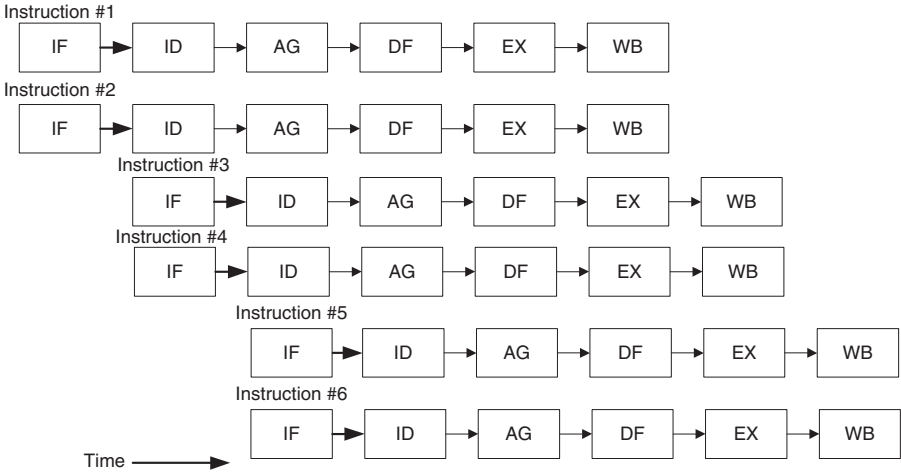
Instruction #1
IF ID AG DF EX WB

Instruction #2
IF ID AG DF EX WB

Instruction #3
IF ID AG DF EX WB

Instruction #4
IF ID AG DF EX WB

Instruction #5
IF ID AG DF EX WB

Instruction #6
IF ID AG DF EX WB

Time